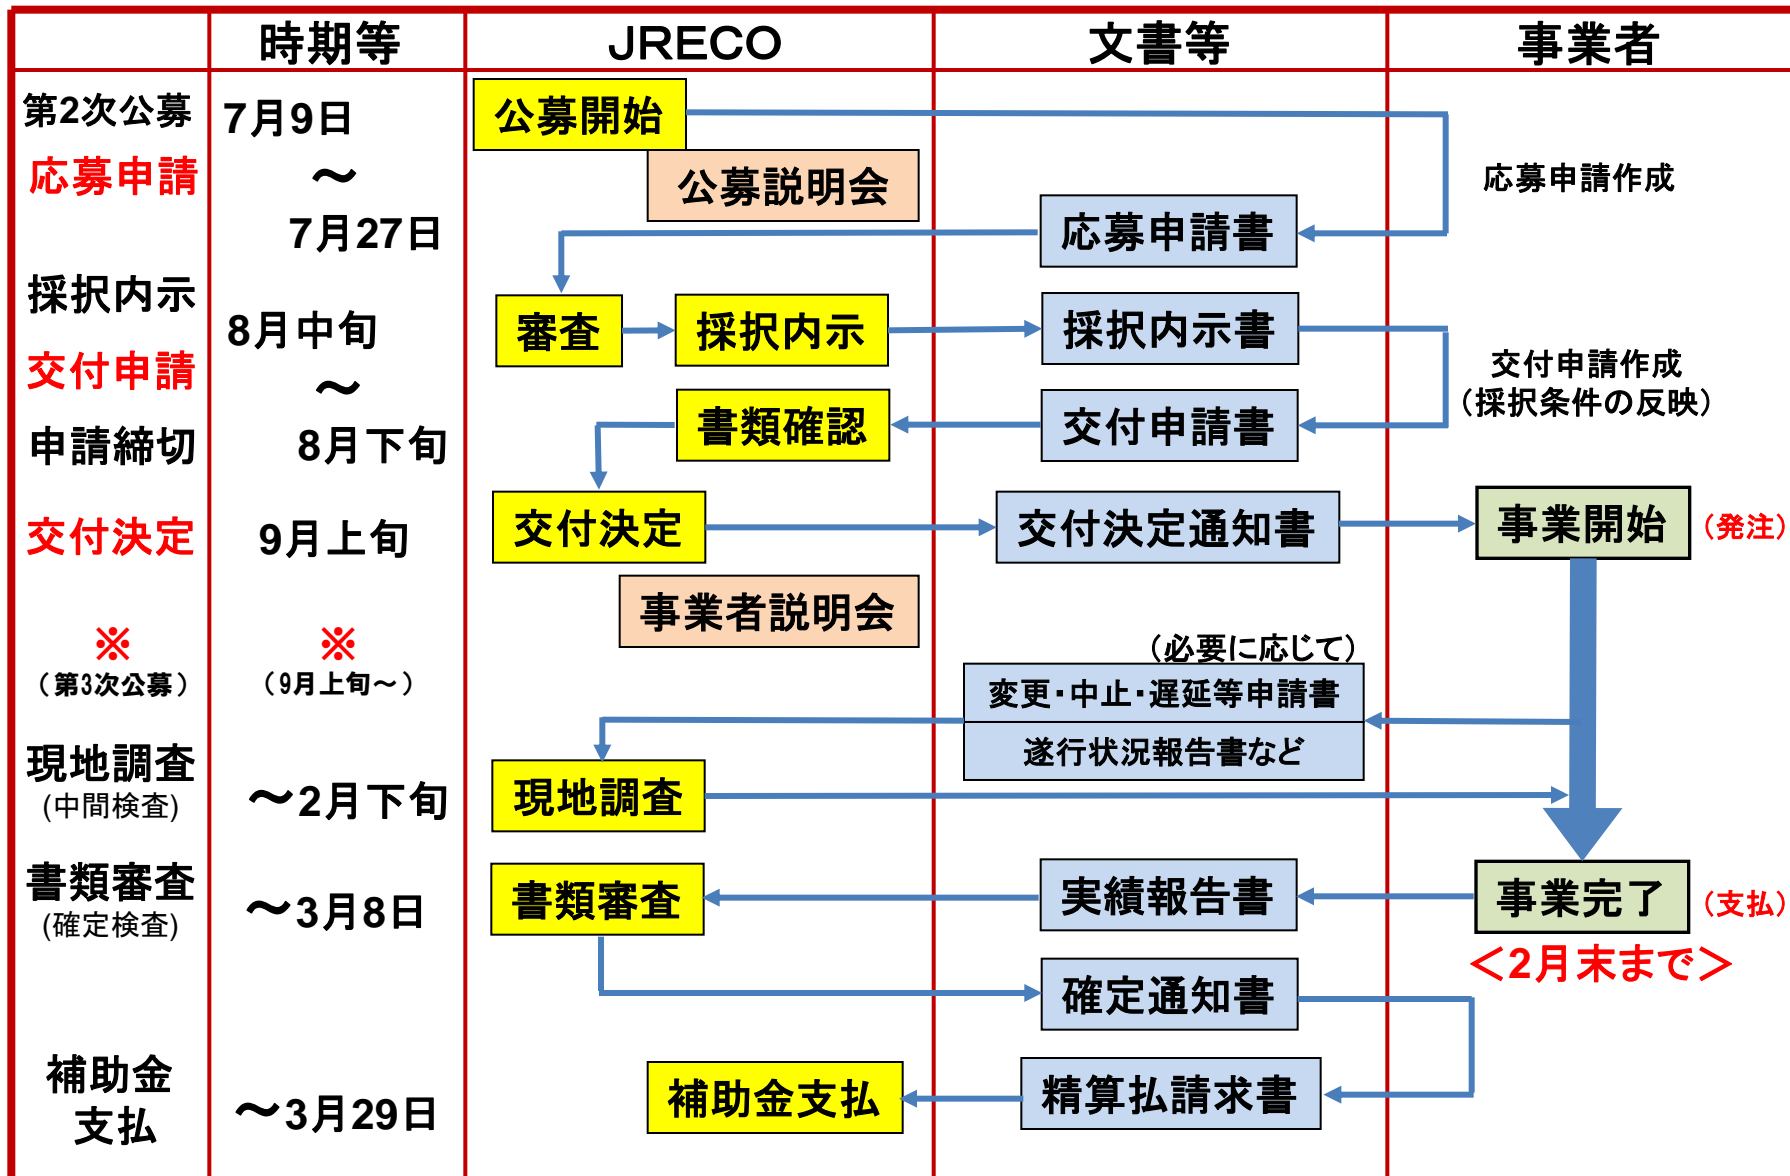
| | 時期等 | JRECO | 文書等 | 事業者 |
|---|---|---|---|---|
| 第2次公募 応募申請 | 7月9日 ～ 7月27日 | 公募開始 公募説明会 | 応募申請書 | 応募申請作成 |
| 採択内示 | 8月中旬 | 審査 採択内示 | 採択内示書 | 交付申請作成（採択条件の反映） |
| 交付申請 申請締切 | ～ 8月下旬 | 書類確認 | 交付申請書 | |
| 交付決定 | 9月上旬 | 交付決定 事業者説明会 | 交付決定通知書 | 事業開始（発注） |
| ※（第3次公募） | ※（9月上旬～） | | （必要に応じて）変更・中止・遅延等申請書 遂行状況報告書など | |
| 現地調査 (中間検査) | ～2月下旬 | 現地調査 | | |
| 書類審査 (確定検査) | ～3月8日 | 書類審査 | 実績報告書 確定通知書 | 事業完了（支払）＜2月末まで＞ |
| 補助金 支払 | ～3月29日 | 補助金支払 | 精算払請求書 | |